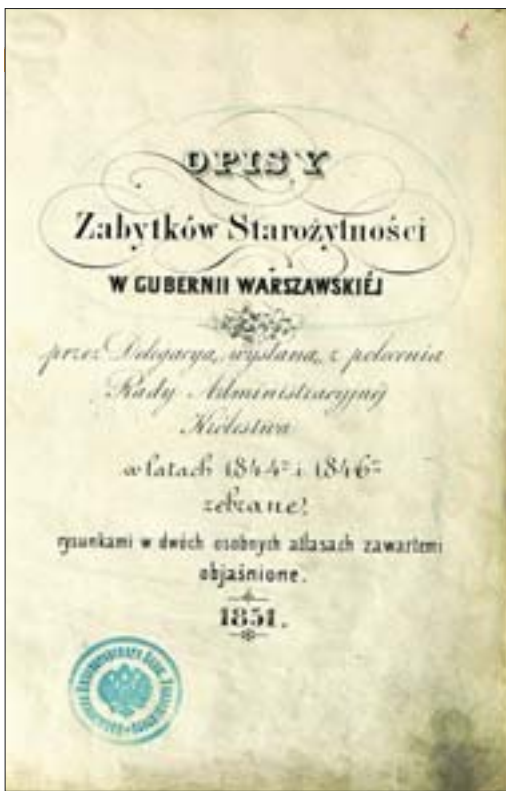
OPISY

Zabytków Starożytności

W GUBERNII WARSZAWSKIÉJ

przez Delegacyą wysłaną z polecenia Rady Administracyjnéj Królestwa

w latach 1844$^{m}$ i 1846$^{m}$ zebrane,

rysunkami w dwóch osobnych atlasach zawartemi objaśnione.

1851.

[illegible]